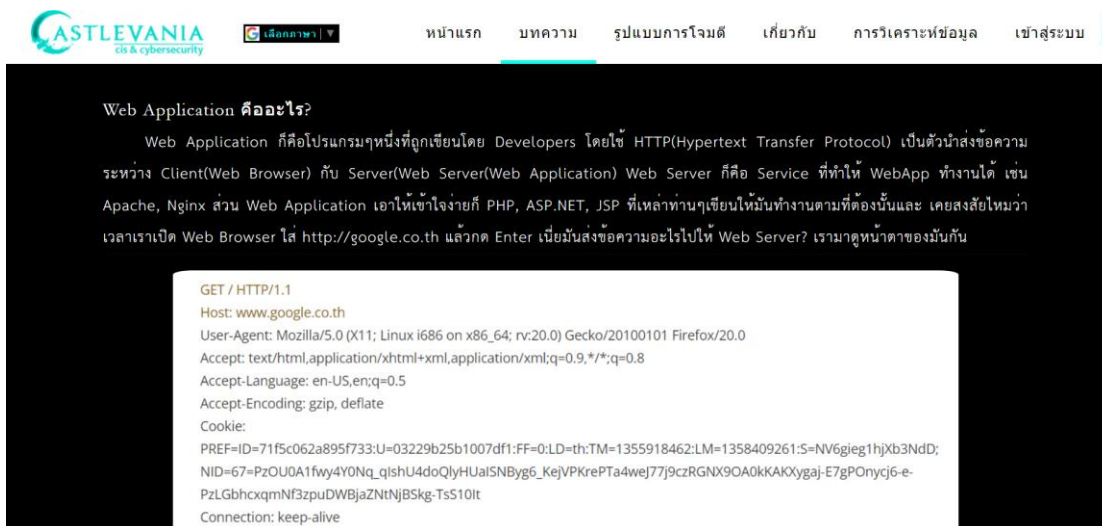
CASTLEVANIA
cis & cybersecurity

เลือกภาษา | ▼

หน้าแรก บทความ รูปแบบการโจมตี เกี่ยวกับ การวิเคราะห์ข้อมูล เข้าสู่ระบบ

Web Application คืออะไร?

Web Application ก็คือโปรแกรมๆหนึ่งที่ถูกเขียนโดย Developers โดยใช้ HTTP(Hypertext Transfer Protocol) เป็นตัวนำส่งข้อความระหว่าง Client(Web Browser) กับ Server(Web Server(Web Application) Web Server ก็คือ Service ที่ทำให้ WebApp ทำงานได้ เช่น Apache, Nginx ส่วน Web Application เอาให้เข้าใจง่ายก็ PHP, ASP.NET, JSP ที่เหล่าท่านๆเขียนให้มันทำงานตามที่ต้องนั้นและ เคยสงสัยไหมว่าเวลาเราเปิด Web Browser ใส่ http://google.co.th แล้วกด Enter เนี่ยมันส่งข้อความอะไรไปให้ Web Server? เรามาดูหน้าตาของมันกัน

GET / HTTP/1.1
Host: www.google.co.th
User-Agent: Mozilla/5.0 (X11; Linux i686 on x86_64; rv:20.0) Gecko/20100101 Firefox/20.0
Accept: text/html,application/xhtml+xml,application/xml;q=0.9,*/*;q=0.8
Accept-Language: en-US,en;q=0.5
Accept-Encoding: gzip, deflate
Cookie:
PREF=ID=71f5c062a895f733:U=03229b25b1007df1:FF=0:LD=th:TM=1355918462:LM=1358409261:S=NV6gieg1hjXb3NdD;
NID=67=PzOU0A1fwy4Y0Nq_qIshU4doQlyHUaISNByg6_KejVPKrePTa4weJ77j9czRGNX9OA0kKAKXygaj-E7gPOnycj6-e-PzLGbhcxqmNf3zpuDWBjaZNtNjBSkg-TsS10It
Connection: keep-alive